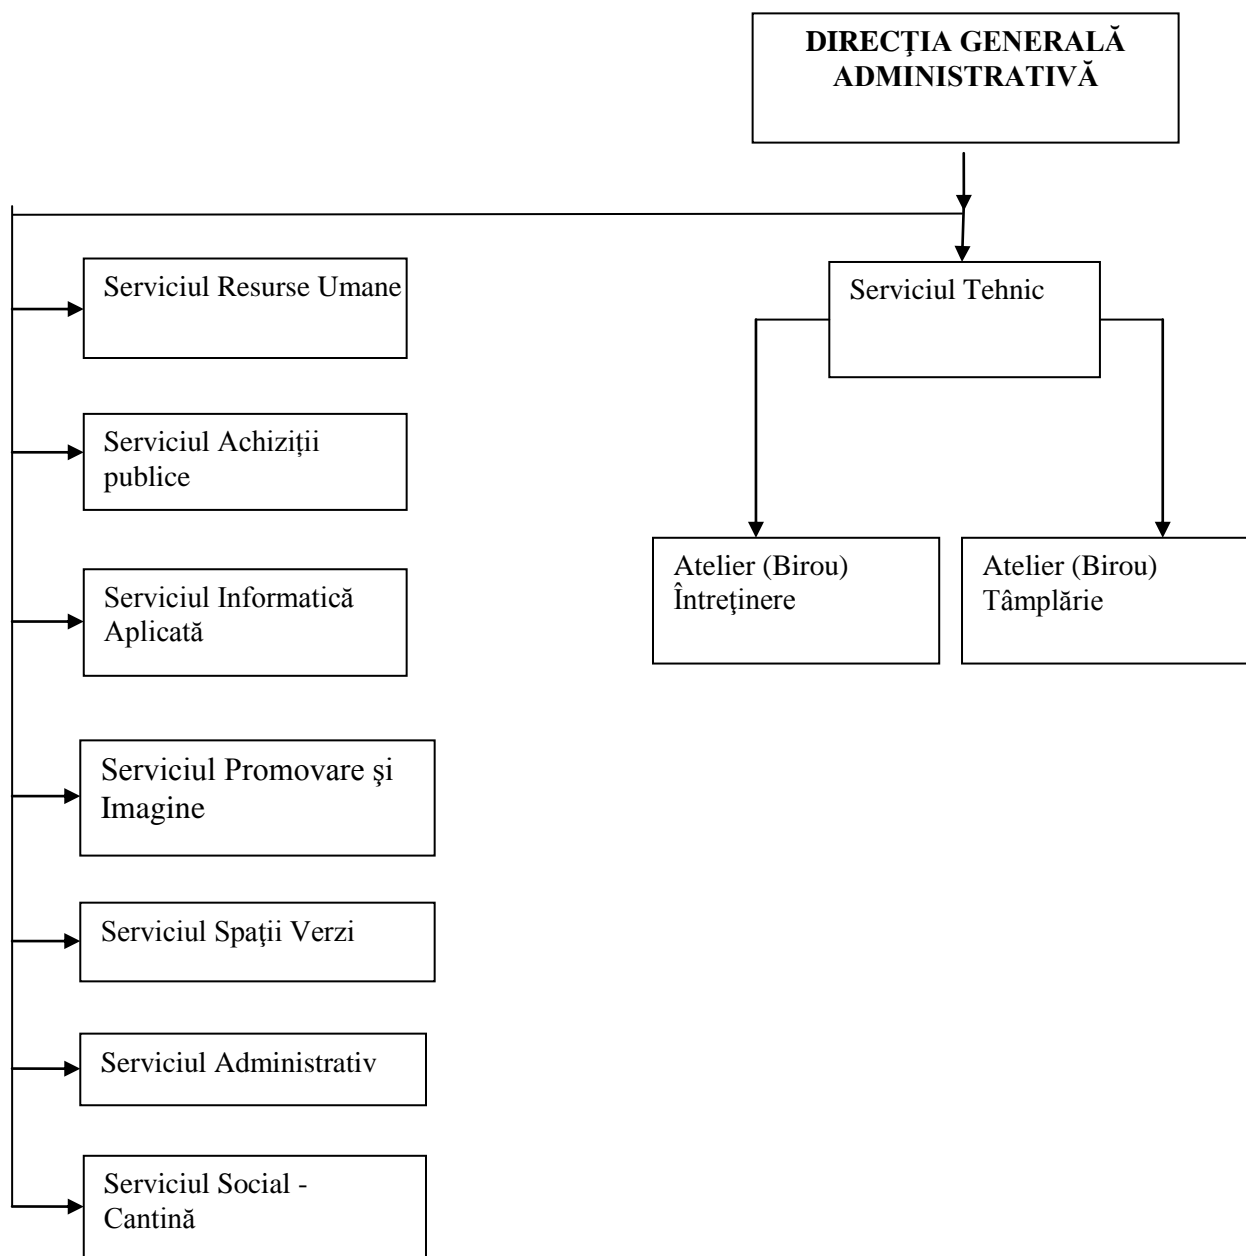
DIRECŢIA GENERALĂ ADMINISTRATIVĂ

Serviciul Tehnic

Atelier (Birou) Întreţinere

Atelier (Birou) Tâmplărie

Serviciul Resurse Umane

Serviciul Achiziţii publice

Serviciul Informatică Aplicată

Serviciul Promovare şi Imagine

Serviciul Spaţii Verzi

Serviciul Administrativ

Serviciul Social - Cantină